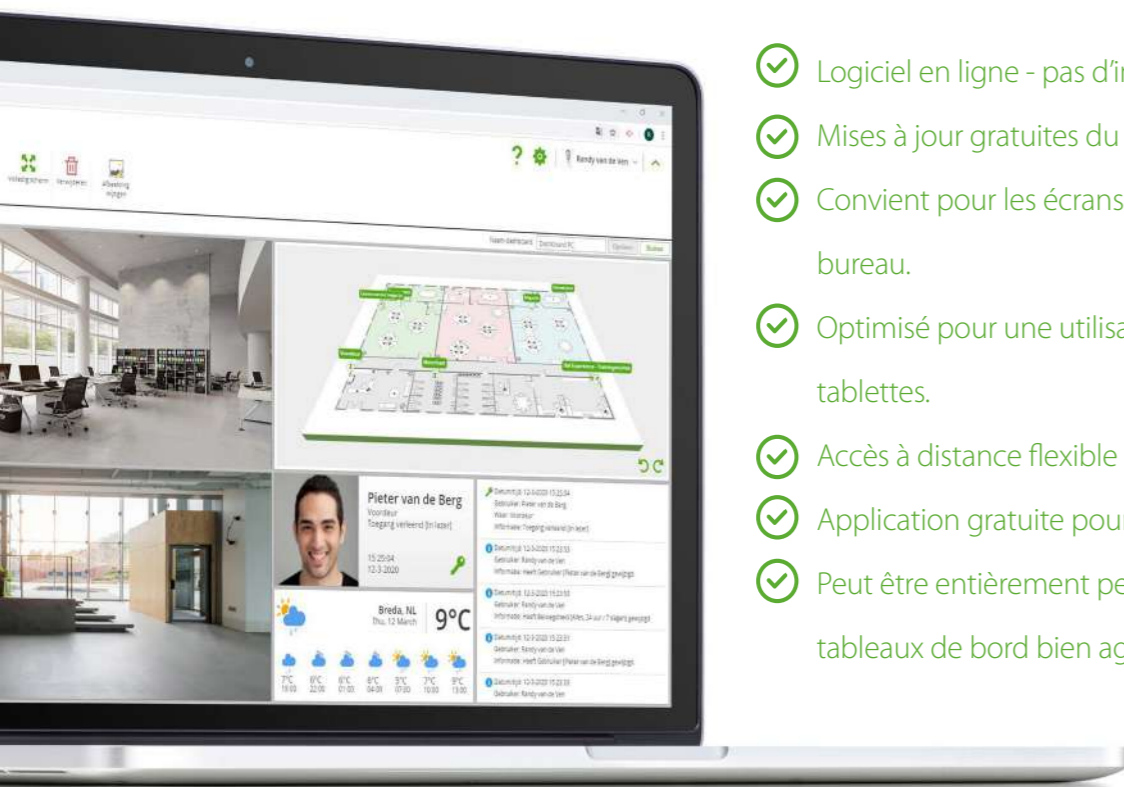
Volledigscherm Verwijderen Afbeelding wijzigen

Randy van de Ven

Naam dashboard Dashboard PC Opslaan Sluiten

Pieter van de Berg
Voordeur
Toegang verleend [in lezer]

15:25:04
12-3-2020

Breda, NL
Thu, 12 March
9°C

7°C 19:00 | 6°C 22:00 | 6°C 01:00 | 6°C 04:00 | 5°C 07:00 | 7°C 10:00 | 9°C 13:00

Datum/tijd: 12-3-2020 15:25:04
Gebruiker: Pieter van de Berg
Waar: Voordeur
Informatie: Toegang verleend [in lezer]

Datum/tijd: 12-3-2020 15:23:53
Gebruiker: Randy van de Ven
Informatie: Heeft Gebruiker [Pieter van de Berg] gewijzigd

Datum/tijd: 12-3-2020 15:23:53
Gebruiker: Randy van de Ven
Informatie: Heeft Bevoegdheid [Alles, 24 uur / 7 dagen] gewijzigd

Datum/tijd: 12-3-2020 15:23:51
Gebruiker: Randy van de Ven
Informatie: Heeft Gebruiker [Pieter van de Berg] gewijzigd

Datum/tijd: 12-3-2020 15:23:33
Gebruiker: Randy van de Ven

Logiciel en ligne - pas d'i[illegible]

Mises à jour gratuites du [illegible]

Convient pour les écrans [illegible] bureau.

Optimisé pour une utilisa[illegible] tablettes.

Accès à distance flexible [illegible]

Application gratuite pour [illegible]

Peut être entièrement pe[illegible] tableaux de bord bien ag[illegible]